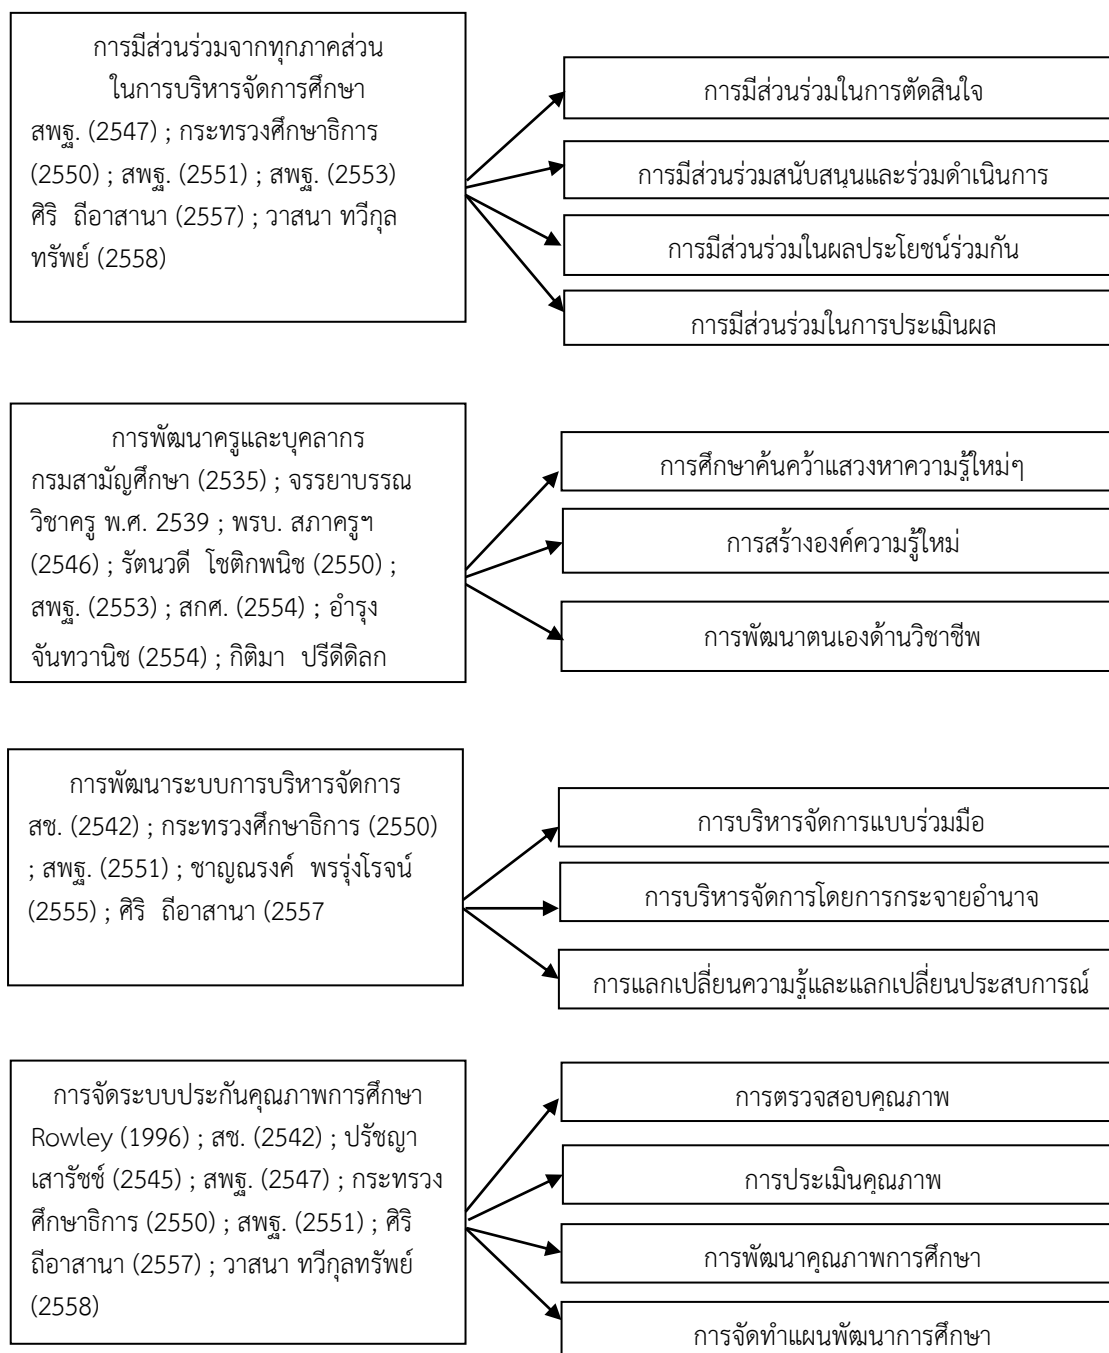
การมีส่วนร่วมจากทุกภาคส่วนในการบริหารจัดการศึกษา
สพฐ. (2547) ; กระทรวงศึกษาธิการ (2550) ; สพฐ. (2551) ; สพฐ. (2553) ศิริ ถีอาสานา (2557) ; วาสนา ทวีกุลทรัพย์ (2558)

การมีส่วนร่วมในการตัดสินใจ

การมีส่วนร่วมสนับสนุนและร่วมดำเนินการ

การมีส่วนร่วมในผลประโยชน์ร่วมกัน

การมีส่วนร่วมในการประเมินผล

การพัฒนาครูและบุคลากร
กรมสามัญศึกษา (2535) ; จรรยาบรรณวิชาครู พ.ศ. 2539 ; พรบ. สภาครูฯ (2546) ; รัตนวดี โชติกพนิช (2550) ; สพฐ. (2553) ; สกศ. (2554) ; อำรุง จันทวานิช (2554) ; กิติมา ปรีดีดิลก

การศึกษาค้นคว้าแสวงหาความรู้ใหม่ๆ

การสร้างองค์ความรู้ใหม่

การพัฒนาตนเองด้านวิชาชีพ

การพัฒนาระบบการบริหารจัดการ
สช. (2542) ; กระทรวงศึกษาธิการ (2550) ; สพฐ. (2551) ; ชาญณรงค์ พรรุ่งโรจน์ (2555) ; ศิริ ถีอาสานา (2557

การบริหารจัดการแบบร่วมมือ

การบริหารจัดการโดยการกระจายอำนาจ

การแลกเปลี่ยนความรู้และแลกเปลี่ยนประสบการณ์

การจัดระบบประกันคุณภาพการศึกษา
Rowley (1996) ; สช. (2542) ; ปรัชญา เสารัชช์ (2545) ; สพฐ. (2547) ; กระทรวงศึกษาธิการ (2550) ; สพฐ. (2551) ; ศิริ ถีอาสานา (2557) ; วาสนา ทวีกุลทรัพย์ (2558)

การตรวจสอบคุณภาพ

การประเมินคุณภาพ

การพัฒนาคุณภาพการศึกษา

การจัดทำแผนพัฒนาการศึกษา